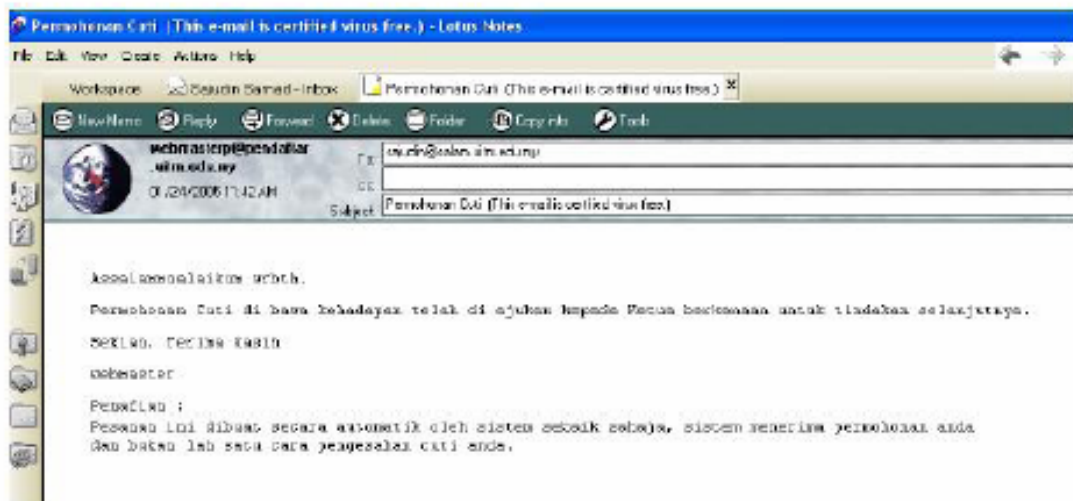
Permohonan Cuti (This e-mail is certified virus free.) - Lotus Notes

File Edit View Create Actions Help

Workspace Saudin Samad - Inbox Permohonan Cuti (This e-mail is certified virus free.) ×

New Memo Reply Forward Delete Folder Copy into Tools

webmaster@pendaftar.uitm.edu.my
01/24/2006 11:42 AM

To saudin@salam.uitm.edu.my
cc
Subject Permohonan Cuti (This e-mail is certified virus free.)

Assalamualaikum w.b.t.

Permohonan Cuti di bawa kehadapan telah di ajukan kepada Ketua berkenaan untuk tindakan selanjutnya.

Sekian, terima kasih

webmaster

Perhatian :
Pesanan ini dibuat secara automatik oleh sistem sebaik sahaja, sistem menerima permohonan anda dan bukan lah satu cara pengesahan cuti anda.